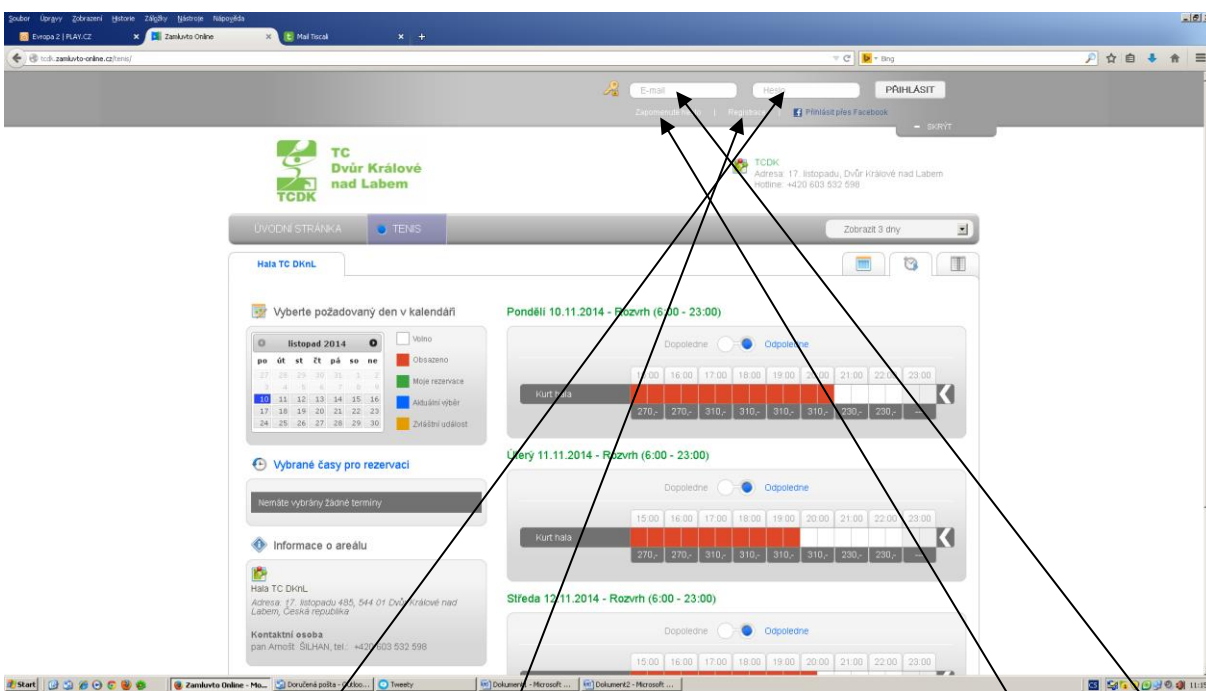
Soubor Úpravy Zobrazení Historie Záložky Nástroje Nápověda

Evropa 2 | PLAY.CZ
Zamluvto Online
Mail Tiscali

tcdk.zamluvto-online.cz/tenis/

Bing

E-mail
Heslo
PŘIHLÁSIT
Zapomenuté heslo | Registrace | Přihlásit přes Facebook
SKRÝT

TC Dvůr Králové nad Labem
TCDK

TCDK
Adresa: 17. listopadu, Dvůr Králové nad Labem
Hotline: +420 603 532 598

ÚVODNÍ STRÁNKA
TENIS
Zobrazit 3 dny

Hala TC DKnL

Vyberte požadovaný den v kalendáři

listopad 2014

| po | út | st | čt | pá | so | ne |
|---|---|---|---|---|---|---|
| 27 | 28 | 29 | 30 | 31 | 1 | 2 |
| 3 | 4 | 5 | 6 | 7 | 8 | 9 |
| 10 | 11 | 12 | 13 | 14 | 15 | 16 |
| 17 | 18 | 19 | 20 | 21 | 22 | 23 |
| 24 | 25 | 26 | 27 | 28 | 29 | 30 |

Volno
Obsazeno
Moje rezervace
Aktuální výběr
Zvláštní událost

Vybrané časy pro rezervaci

Nemáte vybrány žádné termíny

Informace o areálu

Hala TC DKnL
Adresa: 17. listopadu 485, 544 01 Dvůr Králové nad Labem, Česká republika

Kontaktní osoba
pan Arnošt ŠILHAN, tel.: +420 603 532 598

Pondělí 10.11.2014 - Rozvrh (6:00 - 23:00)

Dopoledne Odpoledne

| | 15:00 | 16:00 | 17:00 | 18:00 | 19:00 | 20:00 | 21:00 | 22:00 | 23:00 |
|---|---|---|---|---|---|---|---|---|---|
| Kurt hala | 270,- | 270,- | 310,- | 310,- | 310,- | 310,- | 230,- | 230,- | --- |

Úterý 11.11.2014 - Rozvrh (6:00 - 23:00)

Dopoledne Odpoledne

| | 15:00 | 16:00 | 17:00 | 18:00 | 19:00 | 20:00 | 21:00 | 22:00 | 23:00 |
|---|---|---|---|---|---|---|---|---|---|
| Kurt hala | 270,- | 270,- | 310,- | 310,- | 310,- | 310,- | 230,- | 230,- | --- |

Středa 12.11.2014 - Rozvrh (6:00 - 23:00)

Dopoledne Odpoledne

15:00 16:00 17:00 18:00 19:00 20:00 21:00 22:00 23:00

Start
Zamluvto Online - Mo...
Doručená pošta - Outlo...
Tweety
Dokument1 - Microsoft ...
Dokument2 - Microsoft ...
11:15